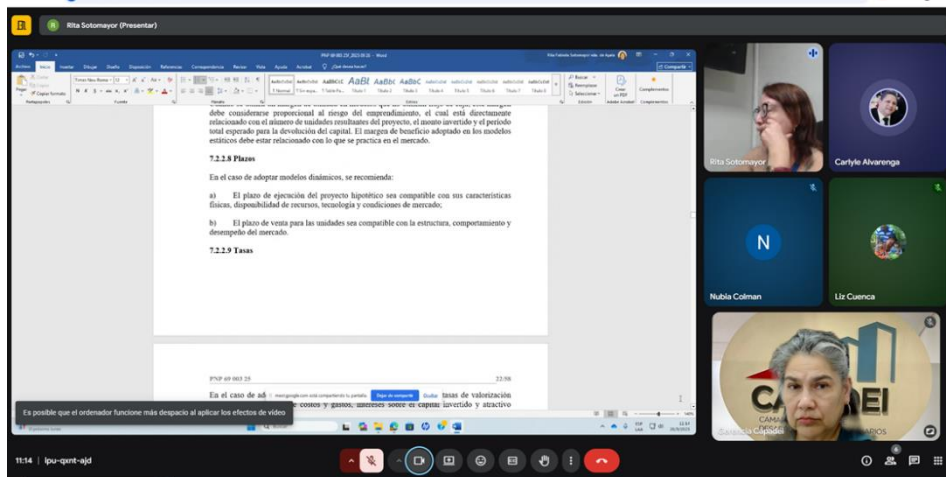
Rita Sotomayor (Presentar)

debe considerarse proporcional al riesgo del emprendimiento, el cual está directamente relacionado con el número de unidades resultantes del proyecto, el monto invertido y el período total esperado para la devolución del capital. El margen de beneficio adoptado en los modelos estáticos debe estar relacionado con lo que se practica en el mercado.

7.2.2.8 Plazos

En el caso de adoptar modelos dinámicos, se recomienda:

a) El plazo de ejecución del proyecto hipotético sea compatible con sus características físicas, disponibilidad de recursos, tecnología y condiciones de mercado;

b) El plazo de venta para las unidades sea compatible con la estructura, comportamiento y desempeño del mercado.

7.2.2.9 Tasas

PNP 69 003 25

22/38

En el caso de ad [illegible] tasas de valorización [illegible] costos y gastos, intereses sobre el capital invertido y atractivo

meet.google.com está compartiendo tu pantalla. Dejar de compartir Ocultar

Es posible que el ordenador funcione más despacio al aplicar los efectos de vídeo

Rita Sotomayor

Carlyle Alvarenga

N

Nubia Colman

Liz Cuenca

CA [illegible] DEI

11:14 | ipu-qxnt-ajd